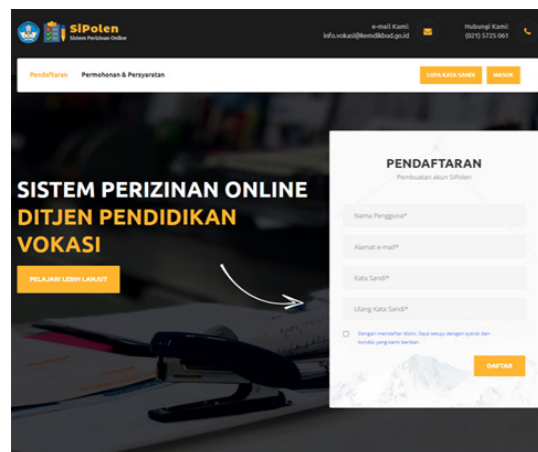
SIPolen
Sistem Perizinan Online

e-mail Kami:
info.vokasi@kemdikbud.go.id

Hubungi Kami:
(021) 5725 061

Pendaftaran
Permohonan & Persyaratan

LUPA KATA SANDI
MASUK

SISTEM PERIZINAN ONLINE
DITJEN PENDIDIKAN VOKASI

PELAJARI LEBIH LANJUT

PENDAFTARAN
Pembuatan akun SIPolen

Nama Pengguna*
Alamat e-mail*
Kata Sandi*
Ulang Kata Sandi*

Dengan mendaftar disini, Saya setuju dengan syarat dan kondisi yang kami berikan.

DAFTAR